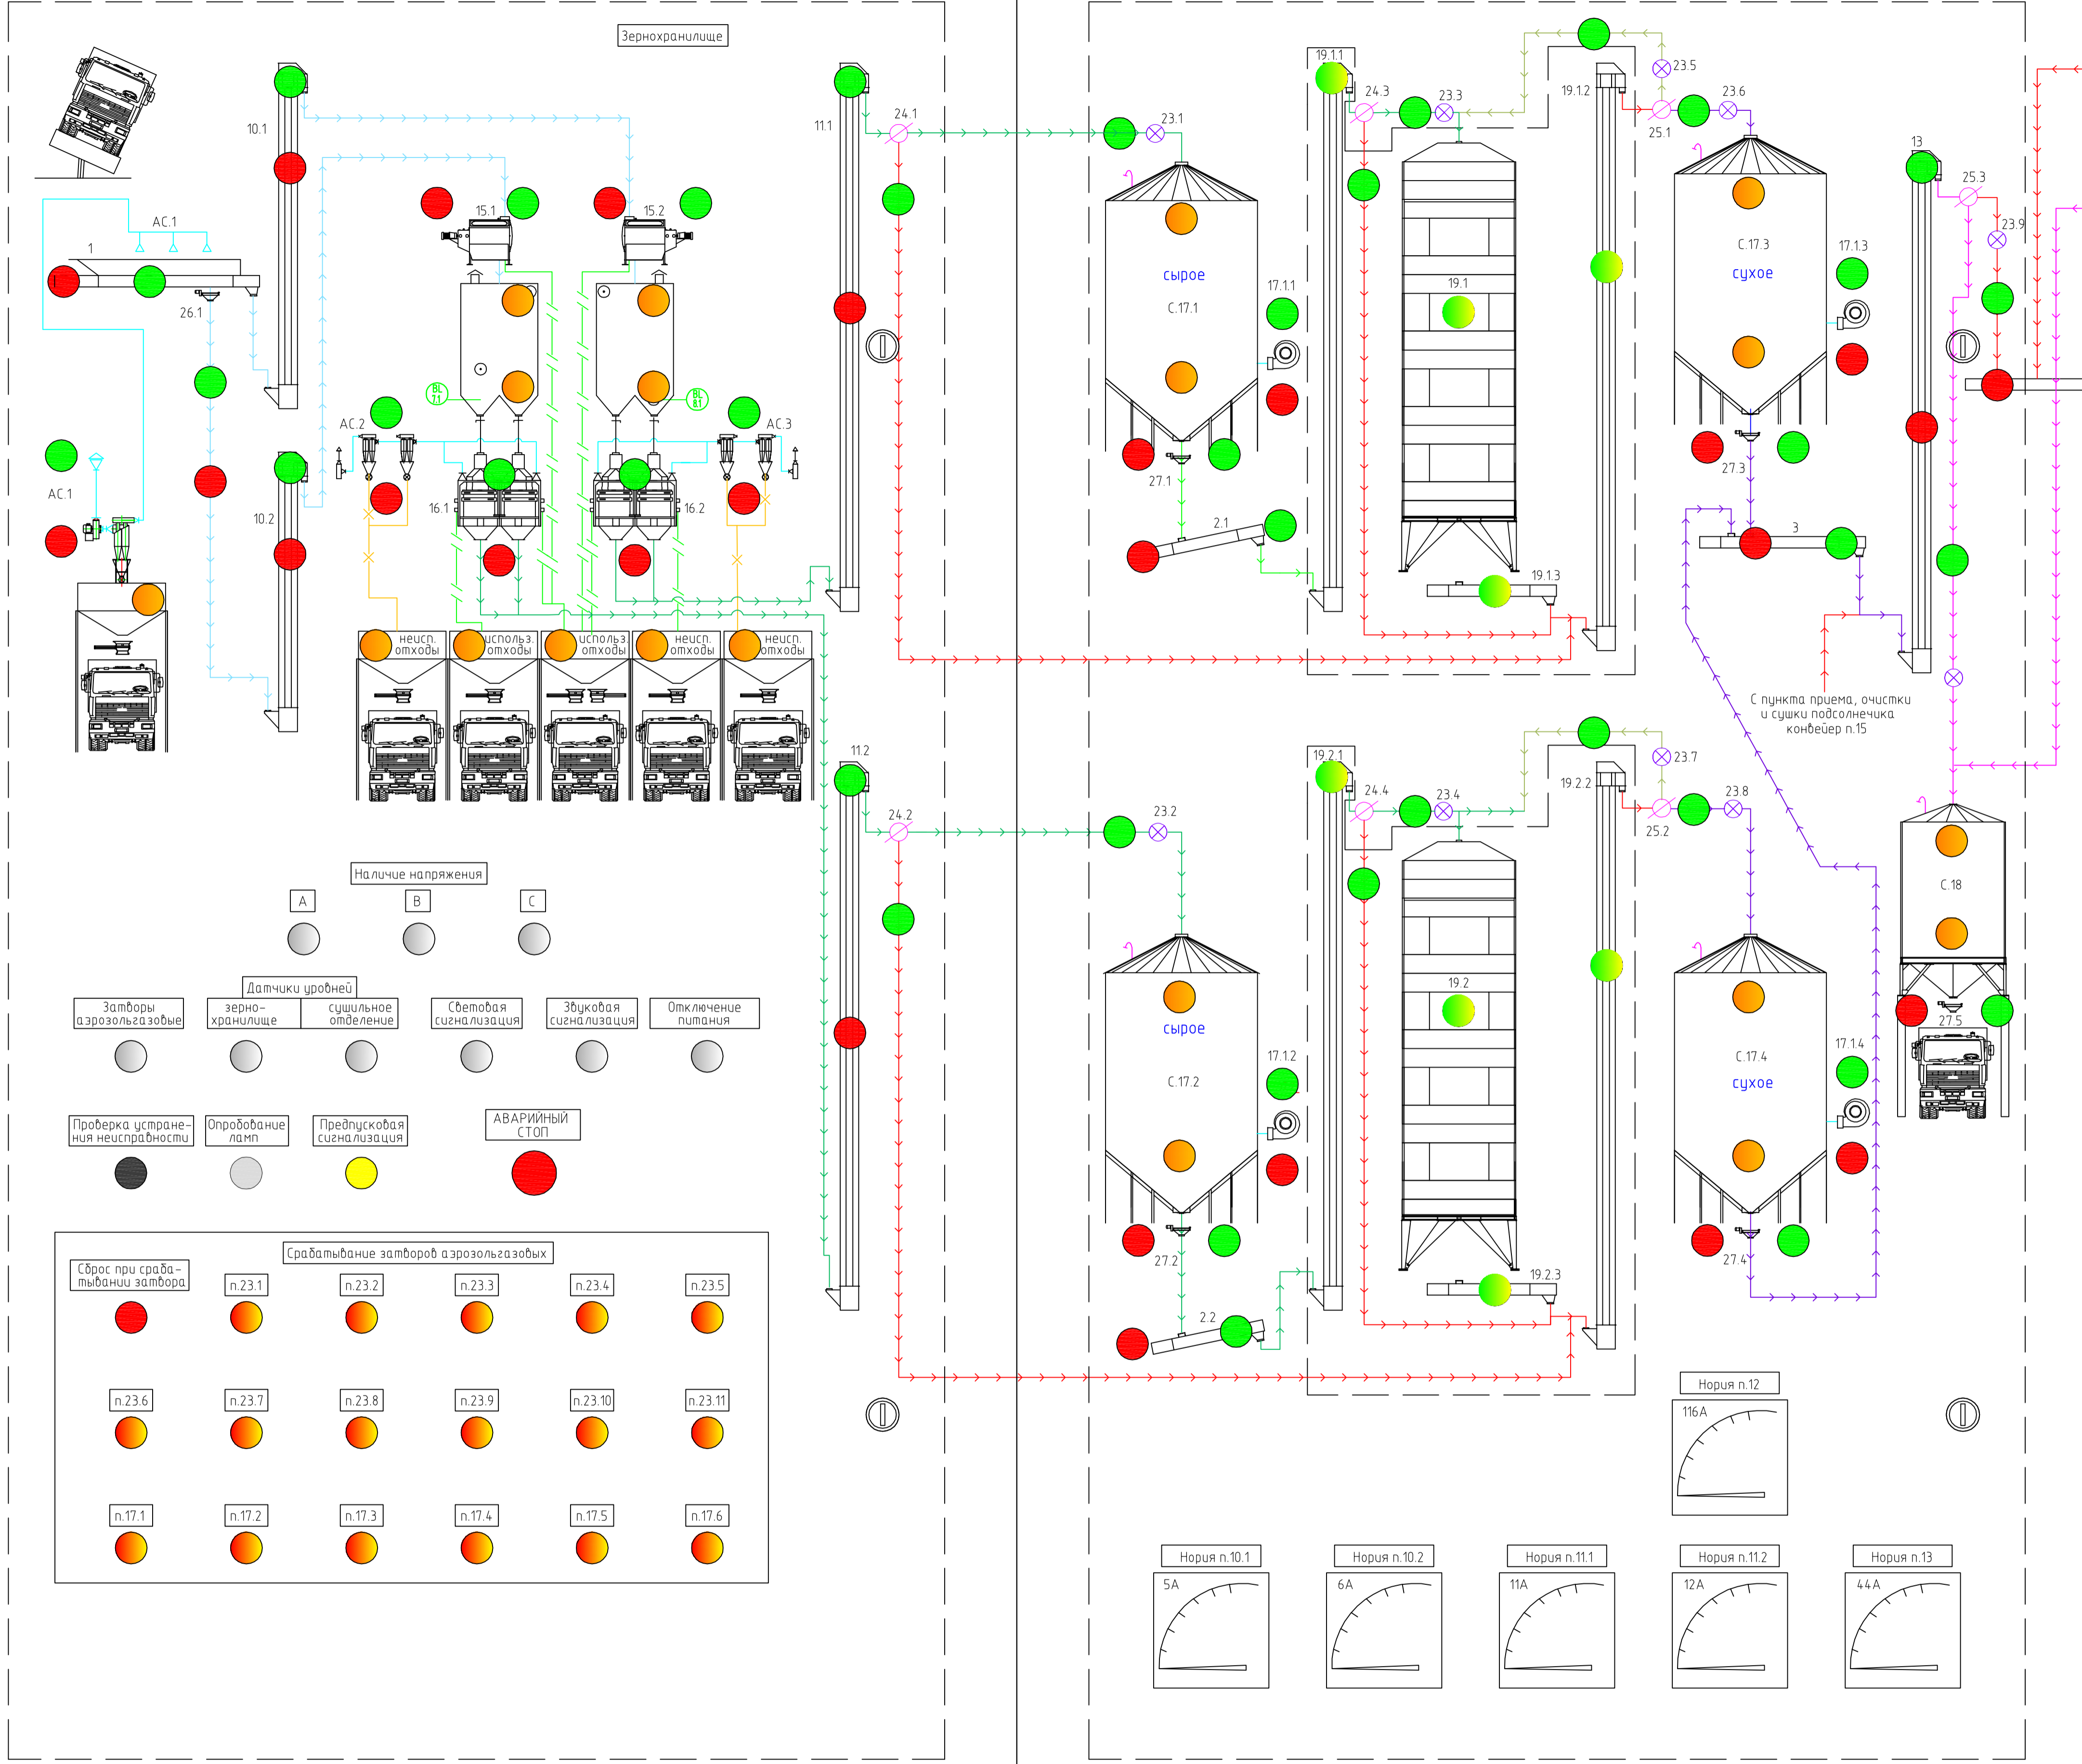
Зернохранилище

10.1
AC.1
1
26.1
AC.1
10.2
15.1
15.2
BL 7.1
BL 8.1
AC.2
AC.3
16.1
16.2
11.1
24.1
11.2
24.2

неисп. отходы
использ. отходы
использ. отходы
неисп. отходы
неисп. отходы

23.1
сырое
C.17.1
17.1.1
27.1
2.1
19.1.1
24.3
23.3
19.1
19.1.3
19.1.2
23.5
25.1
23.6
C.17.3
сухое
17.1.3
27.3
3
13
25.3
23.9

С пункта приема, очистки и сушки подсолнечника конвейер п.15

23.2
сырое
C.17.2
17.1.2
27.2
2.2
19.2.1
24.4
23.4
19.2
19.2.3
19.2.2
23.7
25.2
23.8
C.17.4
сухое
17.1.4
27.4
C.18
27.5

Наличие напряжения
A
B
C

Датчики уровней
Затворы аэрозольгазовые
зерно-хранилище
сушильное отделение
Световая сигнализация
Звуковая сигнализация
Отключение питания

Проверка устранения неисправности
Опробование ламп
Предпусковая сигнализация
АВАРИЙНЫЙ СТОП

Срабатывание затворов аэрозольгазовых
Сброс при срабатывании затвора
п.23.1
п.23.2
п.23.3
п.23.4
п.23.5
п.23.6
п.23.7
п.23.8
п.23.9
п.23.10
п.23.11
п.17.1
п.17.2
п.17.3
п.17.4
п.17.5
п.17.6

Нория п.12
116А

Нория п.10.1
5А
Нория п.10.2
6А
Нория п.11.1
11А
Нория п.11.2
12А
Нория п.13
44А